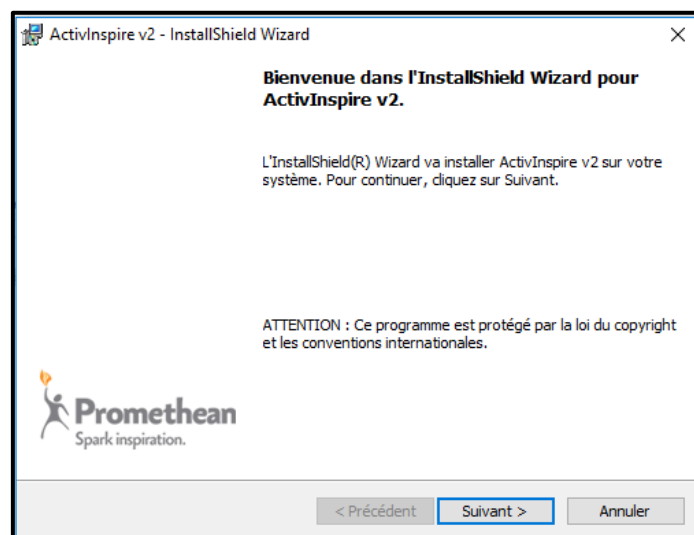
ActivInspire v2 - InstallShield Wizard

×

Bienvenue dans l'InstallShield Wizard pour ActivInspire v2.

L'InstallShield(R) Wizard va installer ActivInspire v2 sur votre système. Pour continuer, cliquez sur Suivant.

ATTENTION : Ce programme est protégé par la loi du copyright et les conventions internationales.

Promethean
Spark inspiration.

< Précédent

Suivant >

Annuler